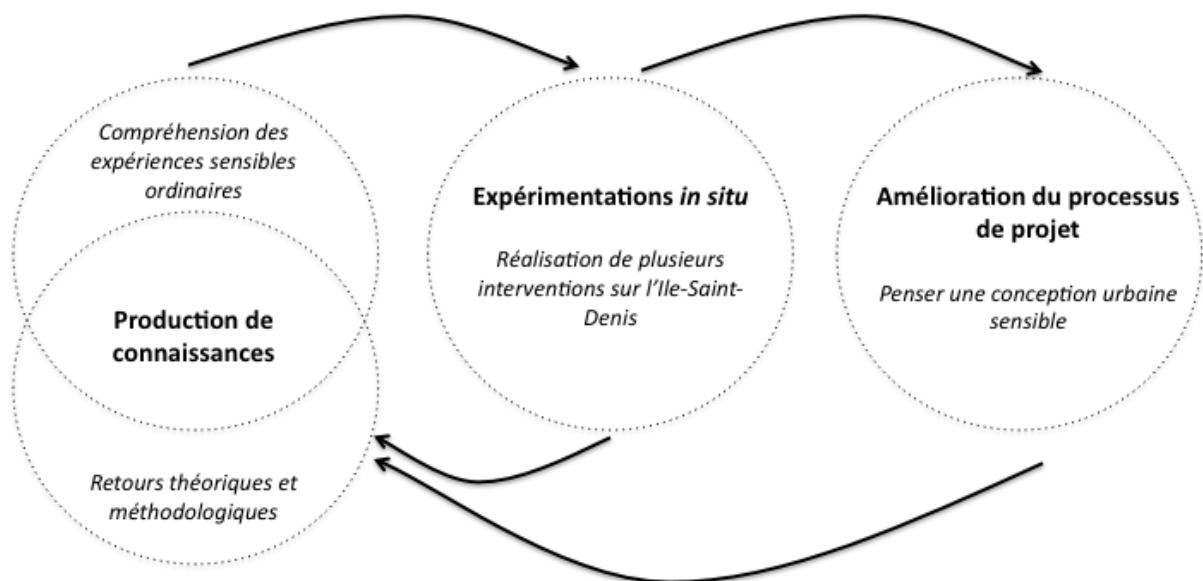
Compréhension des expériences sensibles ordinaires

Production de connaissances

Retours théoriques et méthodologiques

Expérimentations in situ

Réalisation de plusieurs interventions sur l'Ile-Saint-Denis

Amélioration du processus de projet

Penser une conception urbaine sensible